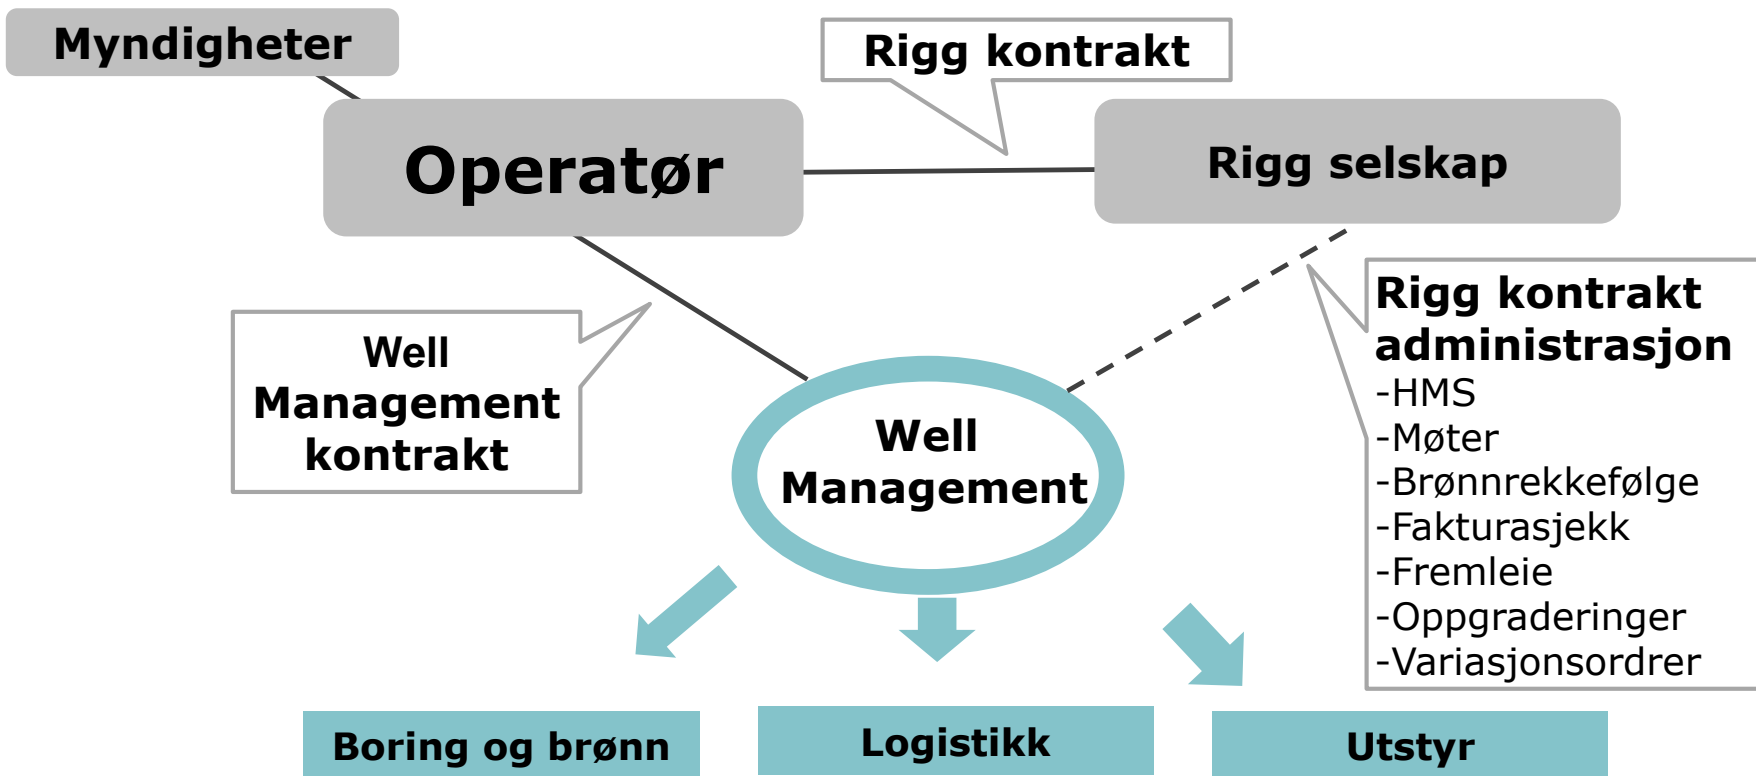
Myndigheter

Rigg kontrakt

Operatør

Rigg selskap

Well Management kontrakt

Well Management

Rigg kontrakt administrasjon
-HMS
-Møter
-Brønnrekkefølge
-Fakturasjekk
-Fremleie
-Oppgraderinger
-Variasjonsordrer

Boring og brønn

Logistikk

Utstyr